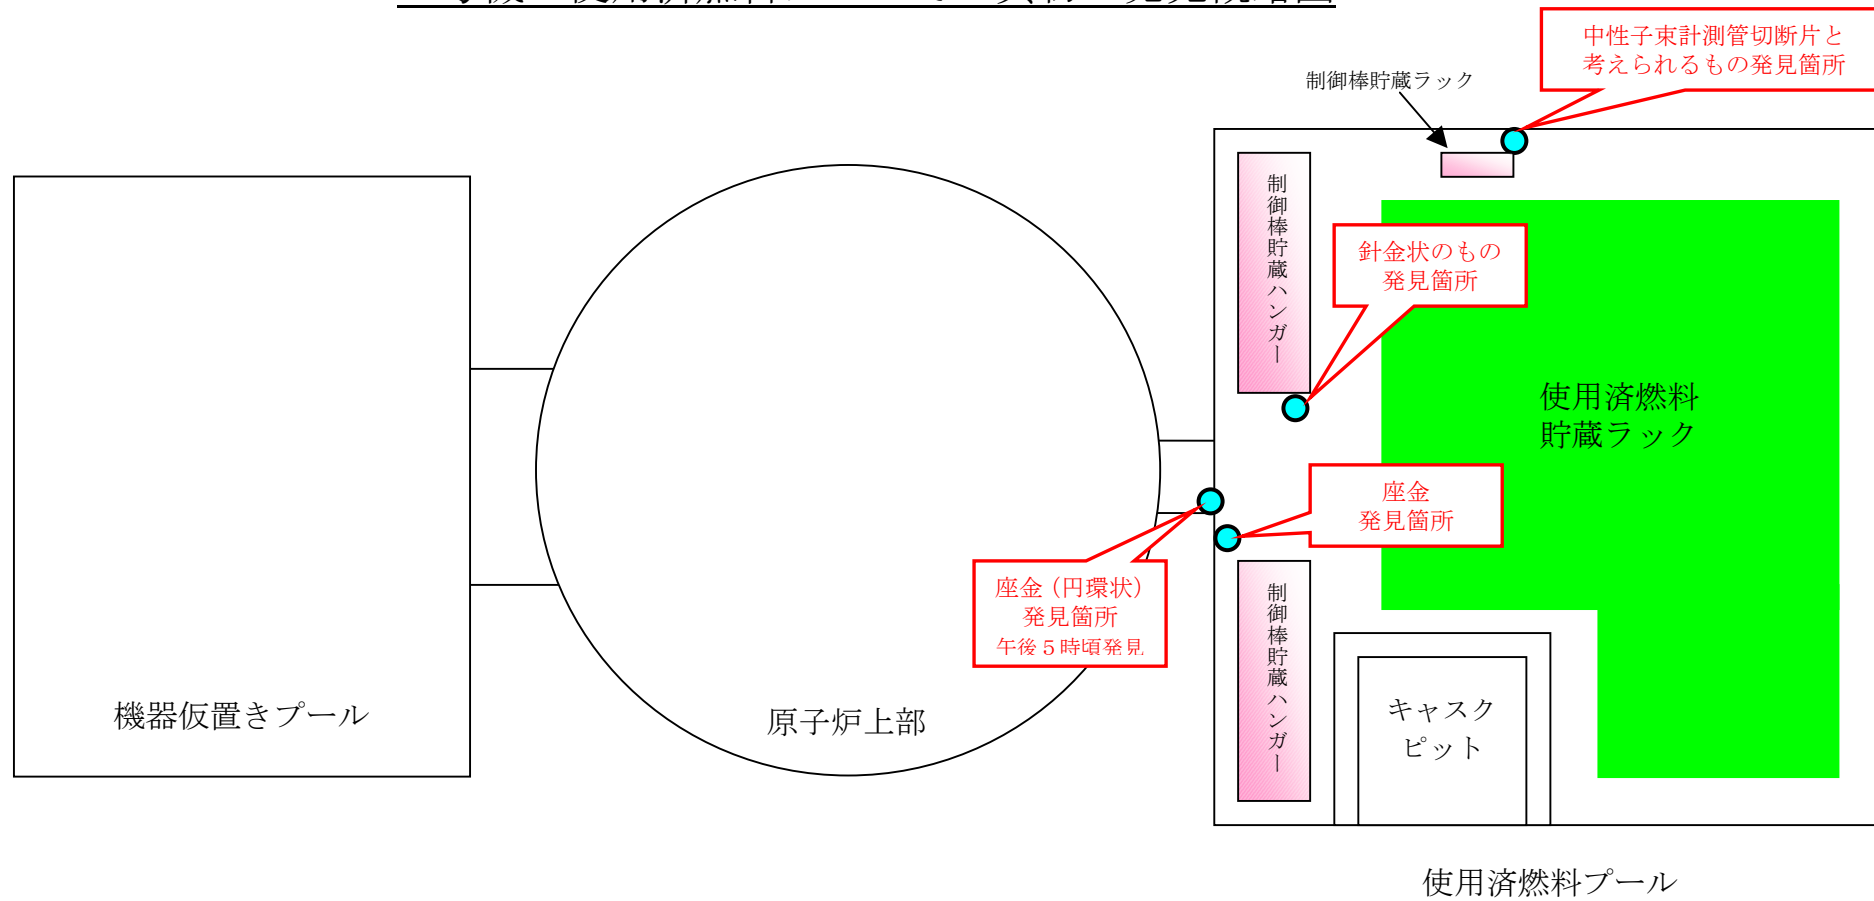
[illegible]

中性子束計測管切断片と考えられるもの発見箇所

制御棒貯蔵ラック

制御棒貯蔵ハンガー

針金状のもの発見箇所

使用済燃料貯蔵ラック

座金発見箇所

座金（円環状）発見箇所
午後５時頃発見

制御棒貯蔵ハンガー

キャスクピット

機器仮置きプール

原子炉上部

使用済燃料プール